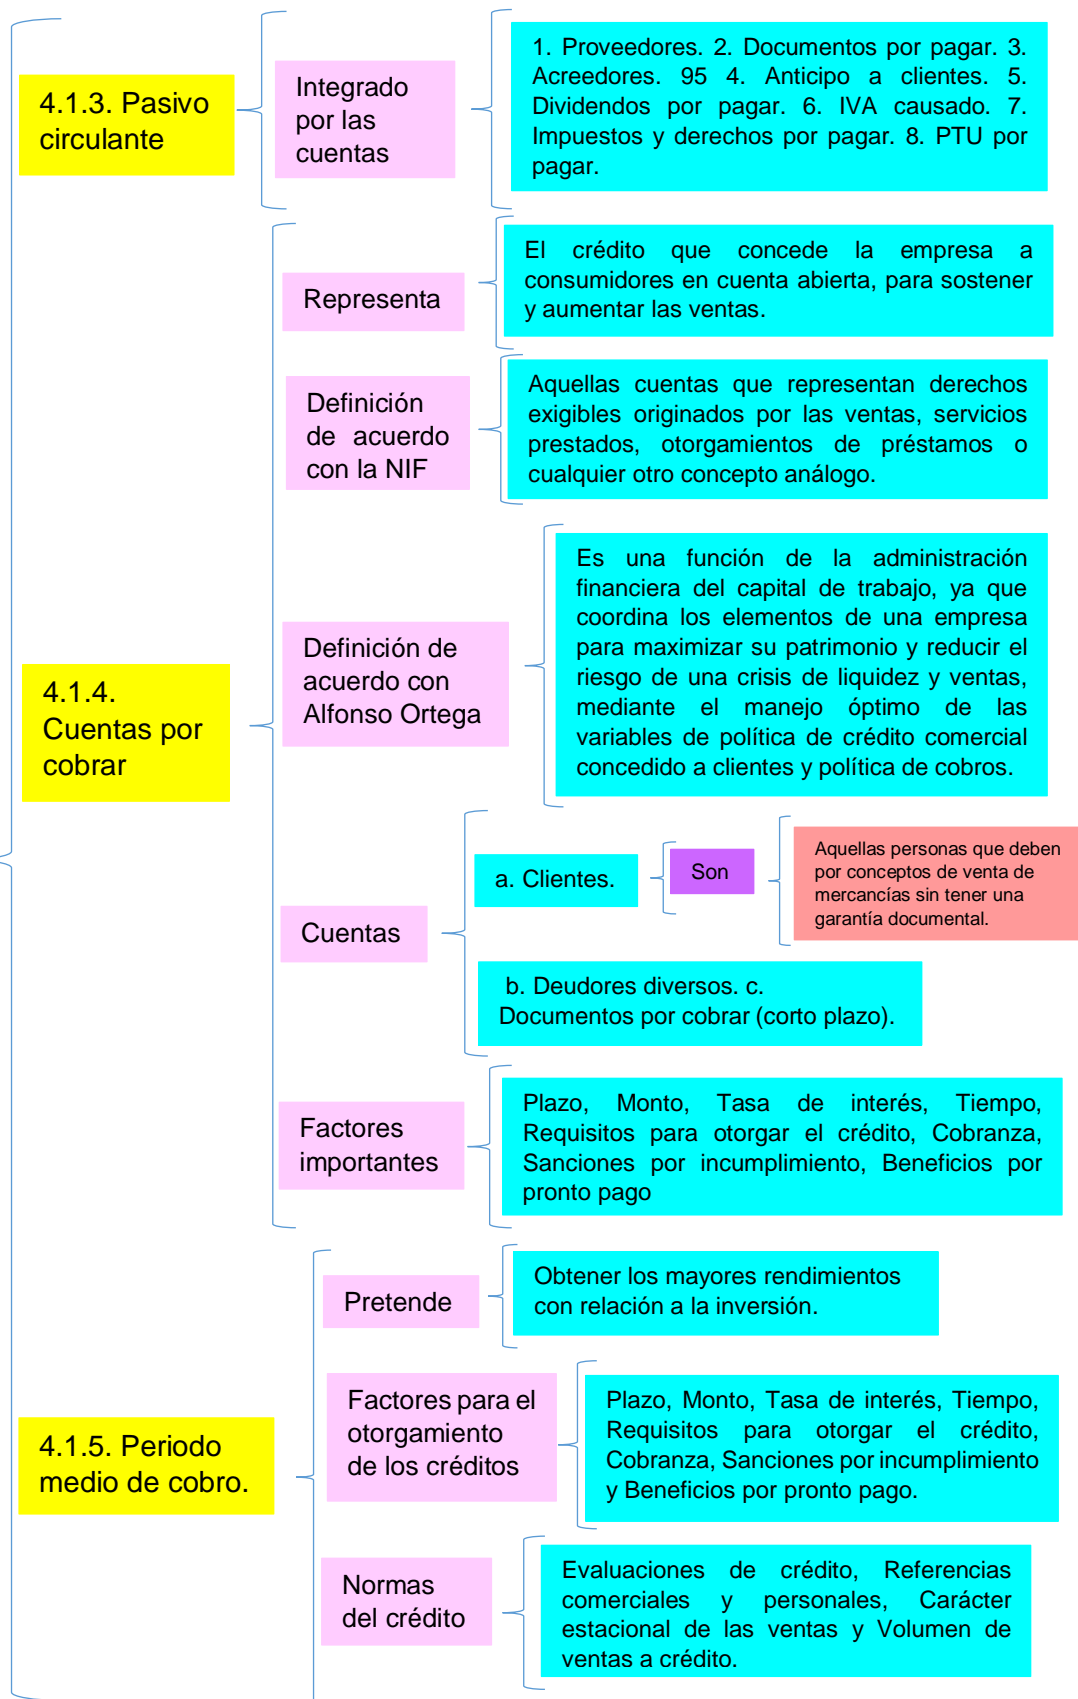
4.1.3. Pasivo circulante

Integrado por las cuentas

1. Proveedores. 2. Documentos por pagar. 3. Acreedores. 95 4. Anticipo a clientes. 5. Dividendos por pagar. 6. IVA causado. 7. Impuestos y derechos por pagar. 8. PTU por pagar.

4.1.4. Cuentas por cobrar

Representa

El crédito que concede la empresa a consumidores en cuenta abierta, para sostener y aumentar las ventas.

Definición de acuerdo con la NIF

Aquellas cuentas que representan derechos exigibles originados por las ventas, servicios prestados, otorgamientos de préstamos o cualquier otro concepto análogo.

Definición de acuerdo con Alfonso Ortega

Es una función de la administración financiera del capital de trabajo, ya que coordina los elementos de una empresa para maximizar su patrimonio y reducir el riesgo de una crisis de liquidez y ventas, mediante el manejo óptimo de las variables de política de crédito comercial concedido a clientes y política de cobros.

Cuentas

a. Clientes.

Son

Aquellas personas que deben por conceptos de venta de mercancías sin tener una garantía documental.

b. Deudores diversos. c. Documentos por cobrar (corto plazo).

Factores importantes

Plazo, Monto, Tasa de interés, Tiempo, Requisitos para otorgar el crédito, Cobranza, Sanciones por incumplimiento, Beneficios por pronto pago

4.1.5. Periodo medio de cobro.

Pretende

Obtener los mayores rendimientos con relación a la inversión.

Factores para el otorgamiento de los créditos

Plazo, Monto, Tasa de interés, Tiempo, Requisitos para otorgar el crédito, Cobranza, Sanciones por incumplimiento y Beneficios por pronto pago.

Normas del crédito

Evaluaciones de crédito, Referencias comerciales y personales, Carácter estacional de las ventas y Volumen de ventas a crédito.